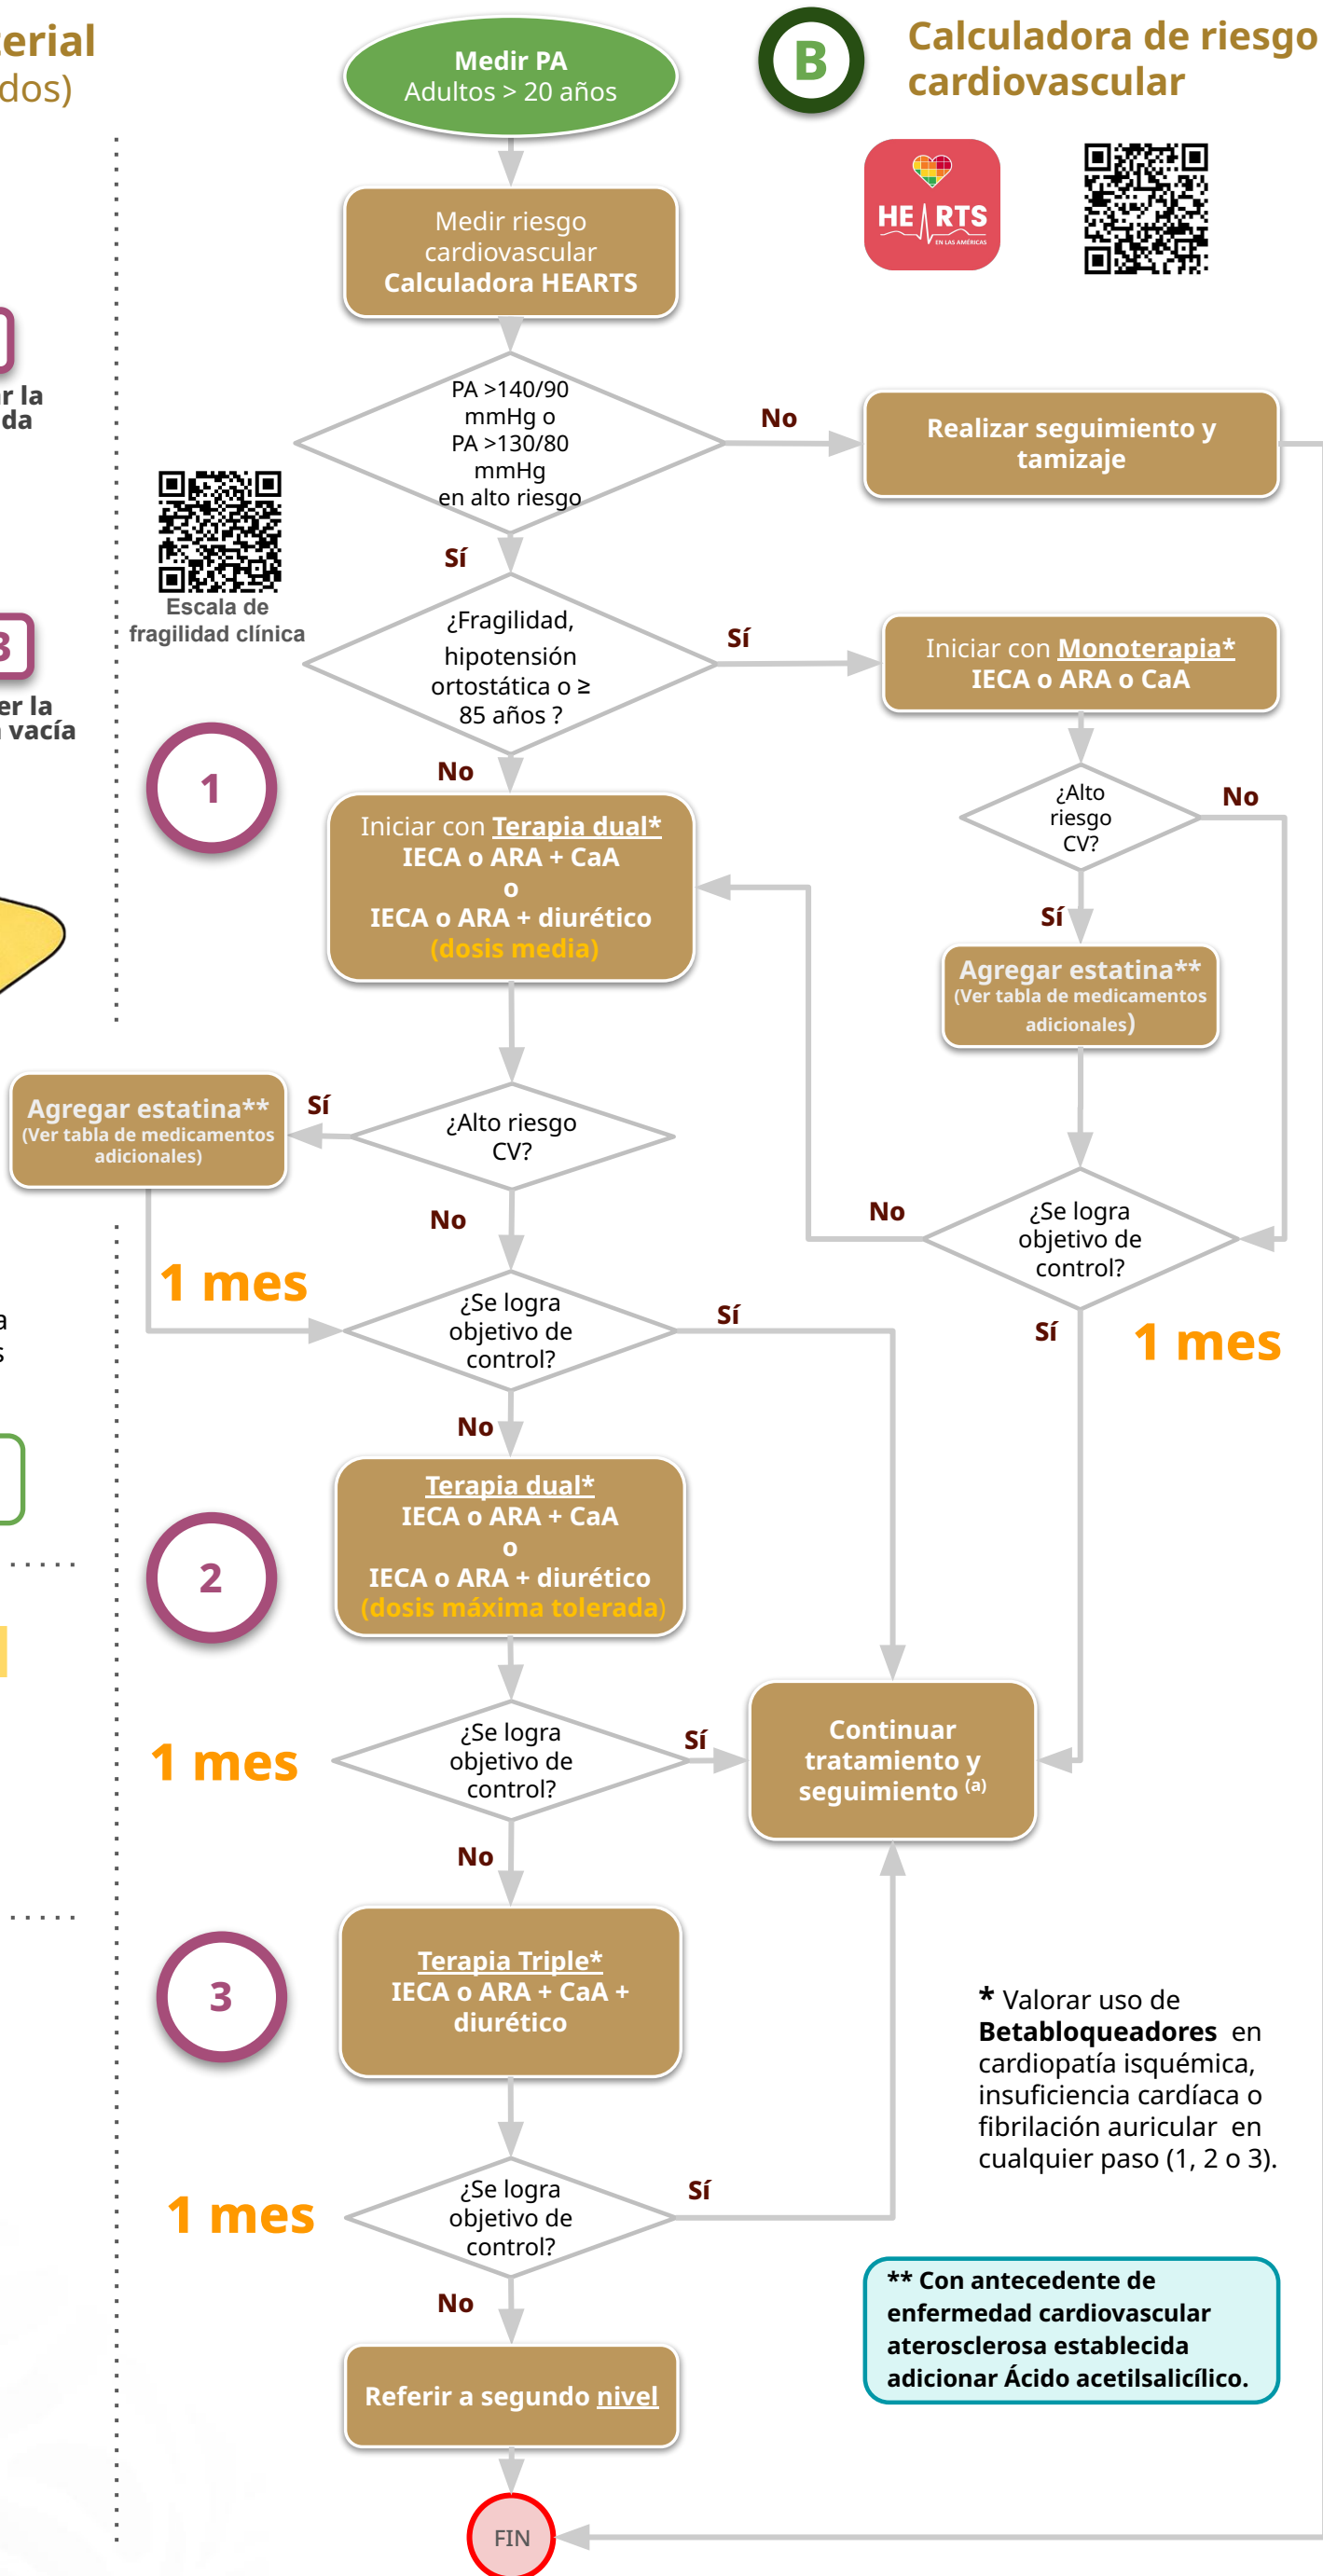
erial
dos)

r la
da

3
er la
vacía

Medir PA
Adultos > 20 años

B Calculadora de riesgo cardiovascular

HEARTS EN LAS AMÉRICAS

Medir riesgo cardiovascular
Calculadora HEARTS

PA >140/90 mmHg o PA >130/80 mmHg en alto riesgo

No

Realizar seguimiento y tamizaje

Sí

Escala de fragilidad clínica

¿Fragilidad, hipotensión ortostática o ≥ 85 años ?

Sí

Iniciar con Monoterapia*
IECA o ARA o CaA

No

1

Iniciar con Terapia dual*
IECA o ARA + CaA
o
IECA o ARA + diurético
(dosis media)

¿Alto riesgo CV?

No

Sí

Agregar estatina** (Ver tabla de medicamentos adicionales)

Agregar estatina** (Ver tabla de medicamentos adicionales)

Sí

¿Alto riesgo CV?

No

No

¿Se logra objetivo de control?

1 mes

¿Se logra objetivo de control?

Sí

Sí

1 mes

No

2

Terapia dual*
IECA o ARA + CaA
o
IECA o ARA + diurético
(dosis máxima tolerada)

1 mes

¿Se logra objetivo de control?

Sí

Continuar tratamiento y seguimiento $^{(a)}$

No

3

Terapia Triple*
IECA o ARA + CaA + diurético

* Valorar uso de Betabloqueadores en cardiopatía isquémica, insuficiencia cardíaca o fibrilación auricular en cualquier paso (1, 2 o 3).

1 mes

¿Se logra objetivo de control?

Sí

No

** Con antecedente de enfermedad cardiovascular aterosclerosa establecida adicionar Ácido acetilsalicílico.

Referir a segundo nivel

FIN